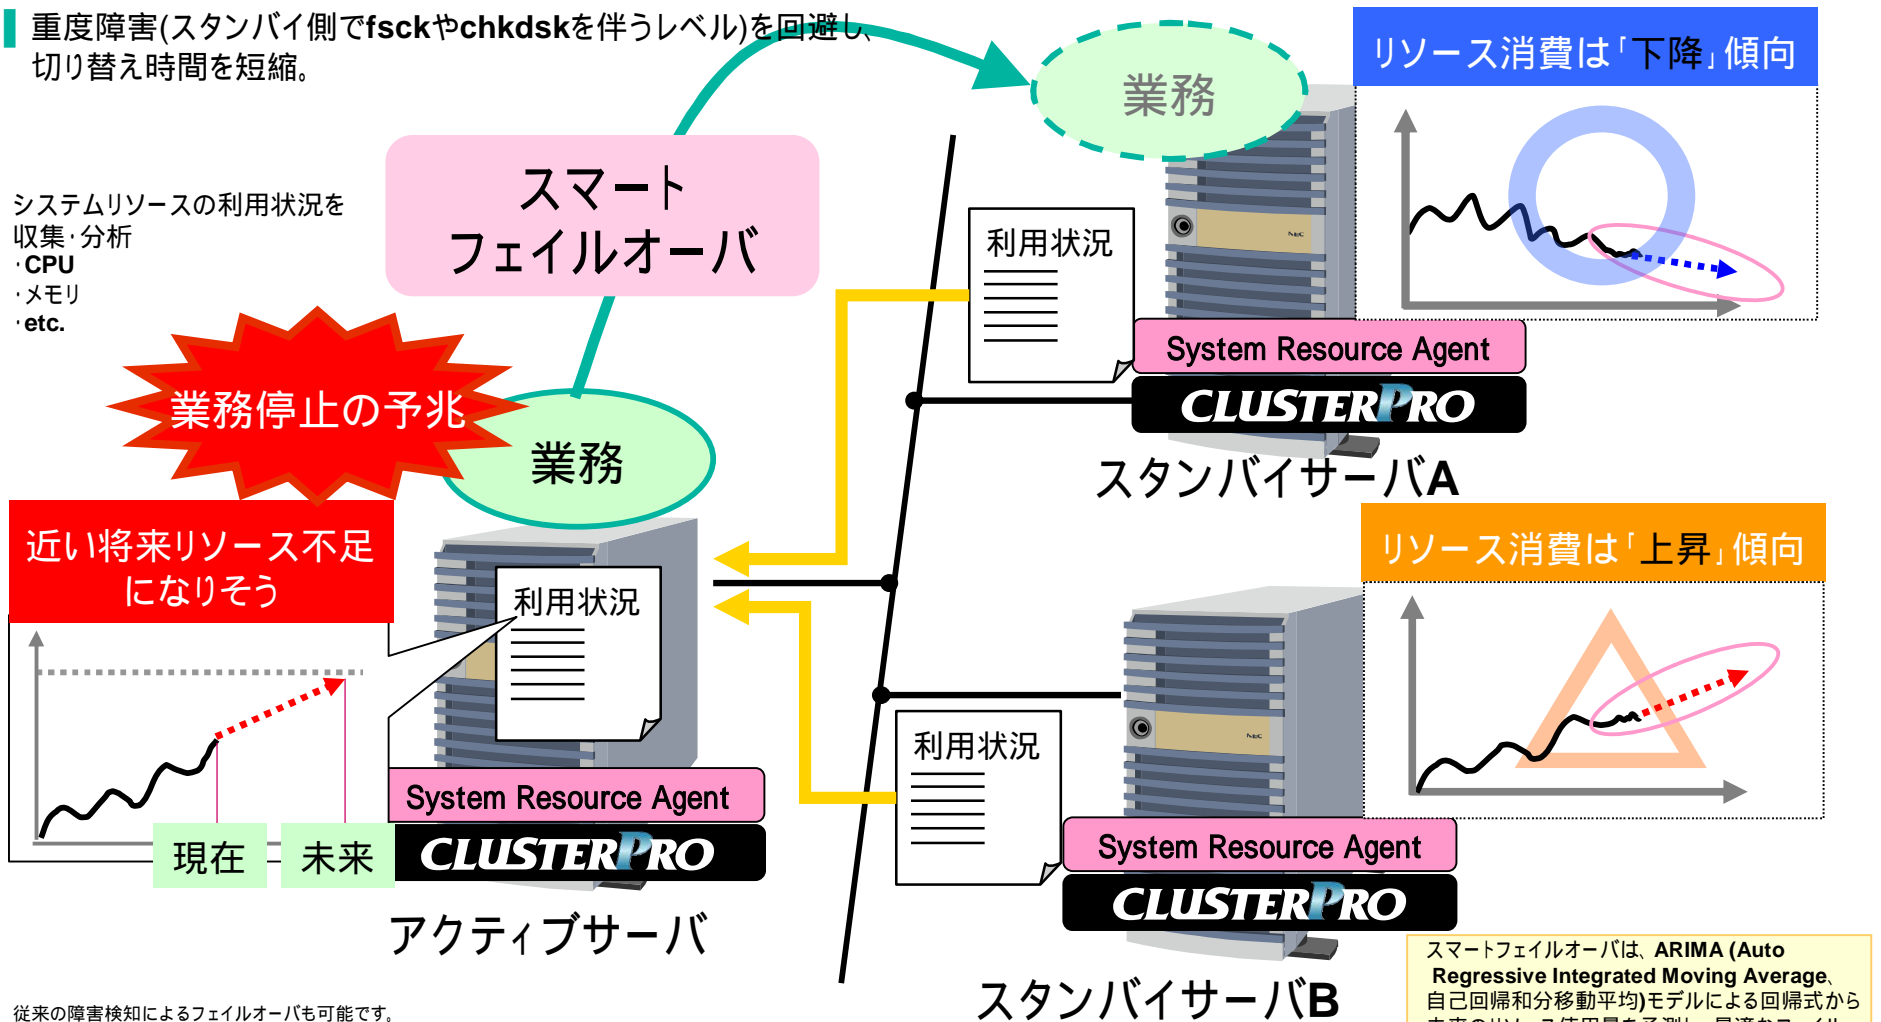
重度障害(スタンバイ側でfsckやchkdskを伴うレベル)を回避し、切り替え時間を短縮。

業務

リソース消費は「下降」傾向

スマート
フェイルオーバ

システムリソースの利用状況を収集・分析
・CPU
・メモリ
・etc.

利用状況

System Resource Agent

CLUSTERPRO

業務停止の予兆

業務

スタンバイサーバA

近い将来リソース不足になりそう

リソース消費は「上昇」傾向

利用状況

利用状況

System Resource Agent

CLUSTERPRO

System Resource Agent

CLUSTERPRO

現在

未来

アクティブサーバ

スタンバイサーバB

スマートフェイルオーバは、ARIMA (Auto Regressive Integrated Moving Average、自己回帰和分移動平均)モデルによる回帰式から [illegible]

従来の障害検知によるフェイルオーバも可能です。